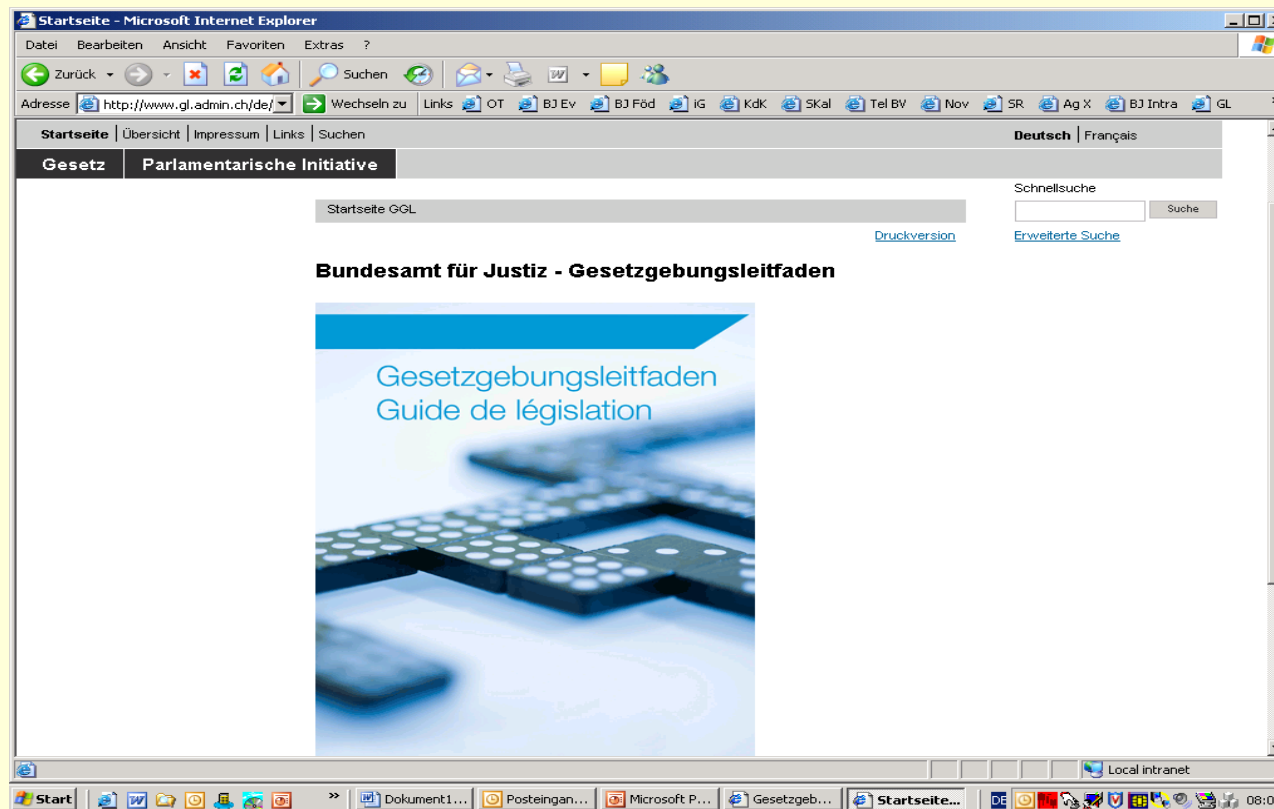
Startseite - Microsoft Internet Explorer

Datei Bearbeiten Ansicht Favoriten Extras ?

Zurück Suchen

Adresse http://www.gl.admin.ch/de/ Wechseln zu Links OT BJ Ev BJ Föd iG KdK SKal Tel BV Nov SR Ag X BJ Intra GL

Startseite | Übersicht | Impressum | Links | Suchen

Deutsch | Français

Gesetz Parlamentarische Initiative

Schnellsuche

Suche

Startseite GGL

Druckversion

Erweiterte Suche

Bundesamt für Justiz - Gesetzgebungsleitfaden

Gesetzgebungsleitfaden
Guide de législation

Local intranet

Start Dokument1... Posteingan... Microsoft P... Gesetzgeb... Startseite... DE 08:0